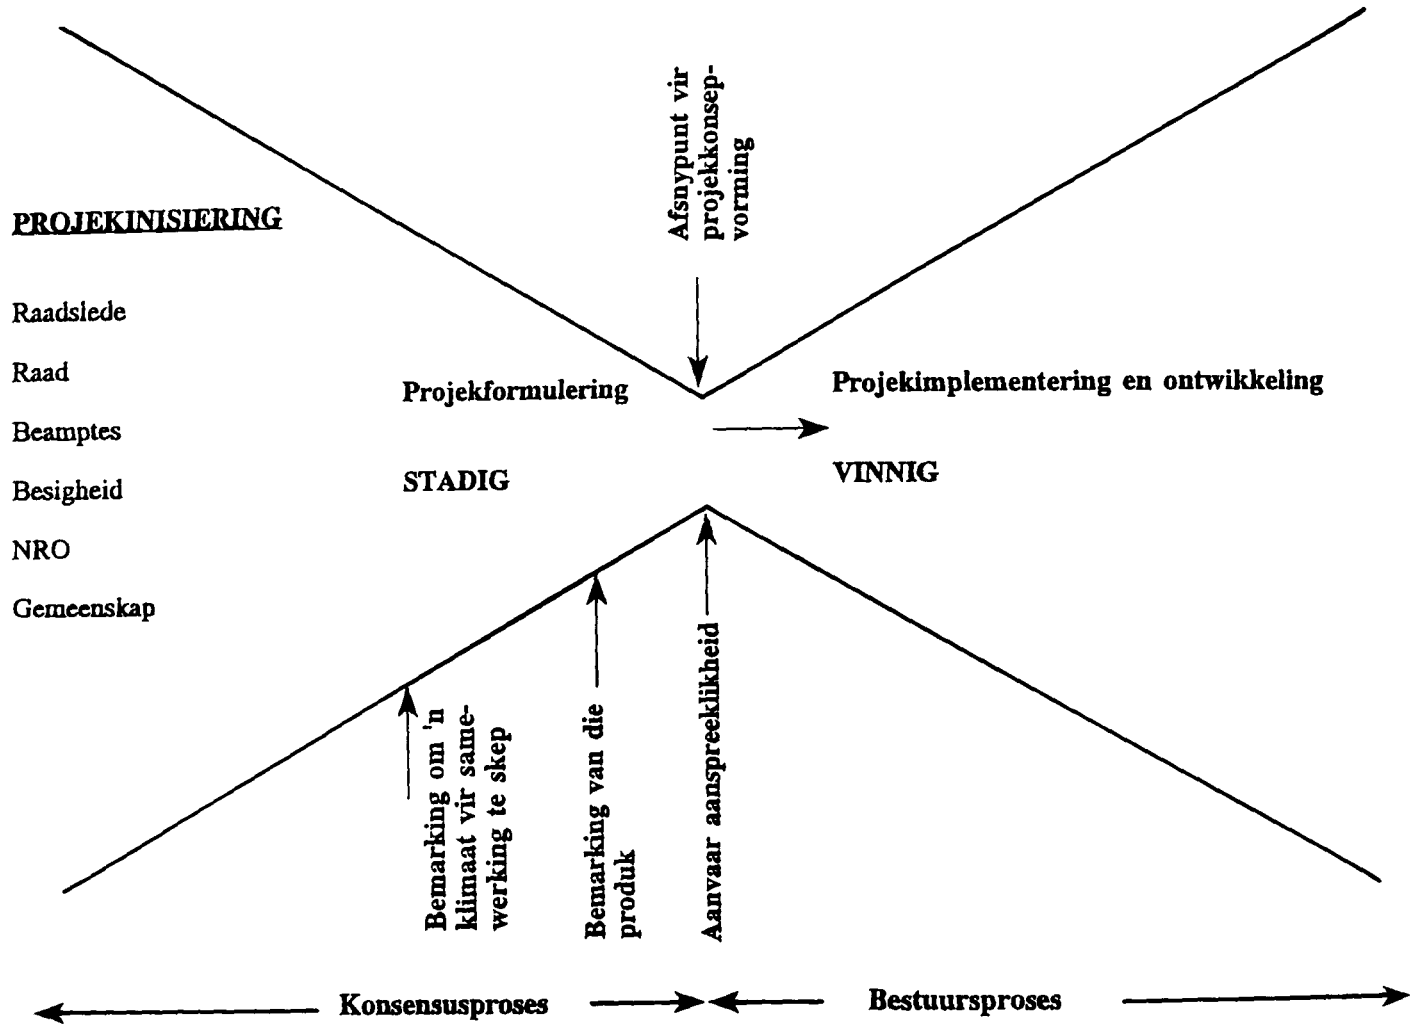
PROJEKINISIERING

Raadslede

Raad

Beamptes

Besigheid

NRO

Gemeenskap

Afsnypunt vir projekkonsepvorming

Projekformulering

Projekimplementering en ontwikkeling

STADIG

VINNIG

Bemarking om 'n klimaat vir samewerking te skep

Bemarking van die produk

Aanvaar aanspreeklikheid

Konsensusproses

Bestuursproses